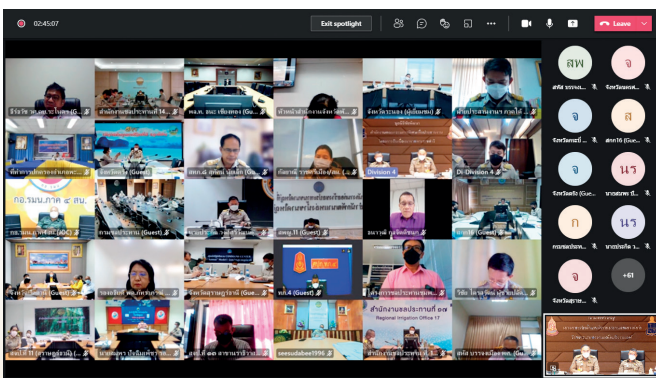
02:45:07

Exit spotlight

Leave

สพ
สพิส ธรรมร...

จ
จังหวัดลพบ...

จ
จังหวัดชัยนาท

ส
สกก16 (Gue...

จ
จังหวัดสระ...

นร
นายสมพร ที่...

ก
กรมชลประทา...

นร
นายประกิจ ร...

จ
จังหวัดสมุทร...

+61

Division 4

Di Division 4

ผบ.11 (Guest)

seesudabee1996

สำนักงานชลประทานที่ ๑๗
Regional Irrigation Office 17

กอ.รมน.ภาค ๕ สน.